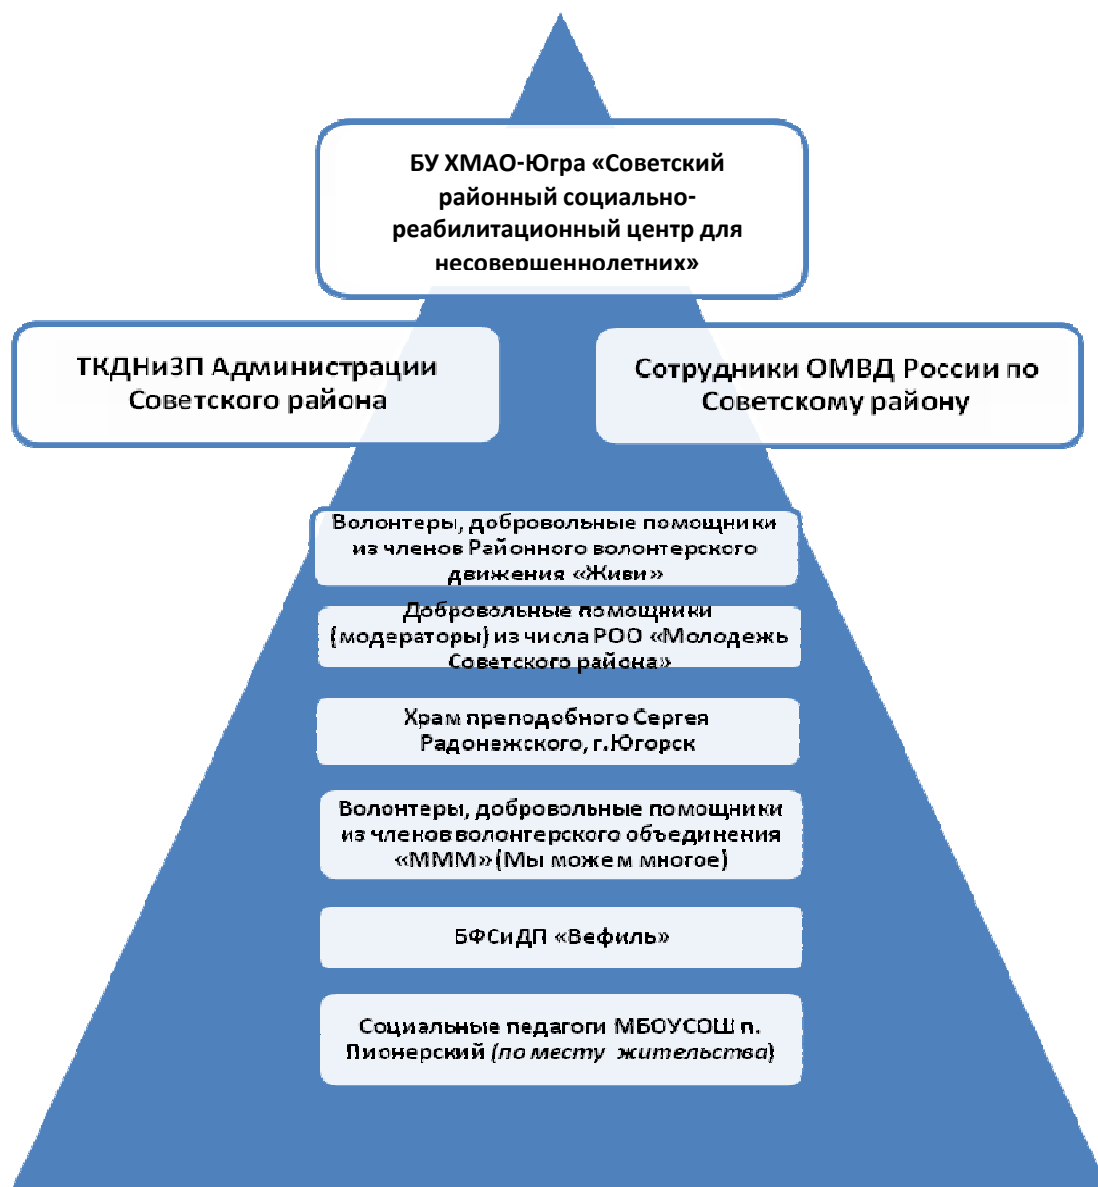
БУ ХМАО-Югра «Советский районный социально-реабилитационный центр для несовершеннолетних»

ТКДНиЗП Администрации Советского района

Сотрудники ОМВД России по Советскому району

Волонтеры, добровольные помощники из членов Районного волонтерского движения «Живи»

Добровольные помощники (модераторы) из числа РОО «Молодежь Советского района»

Храм преподобного Сергея Радонежского, г.Югорск

Волонтеры, добровольные помощники из членов волонтерского объединения «МММ»(Мы можем многое)

БФСиДП «Вефиль»

Социальные педагоги МБОУСОШ п. Пионерский (по месту жительства)